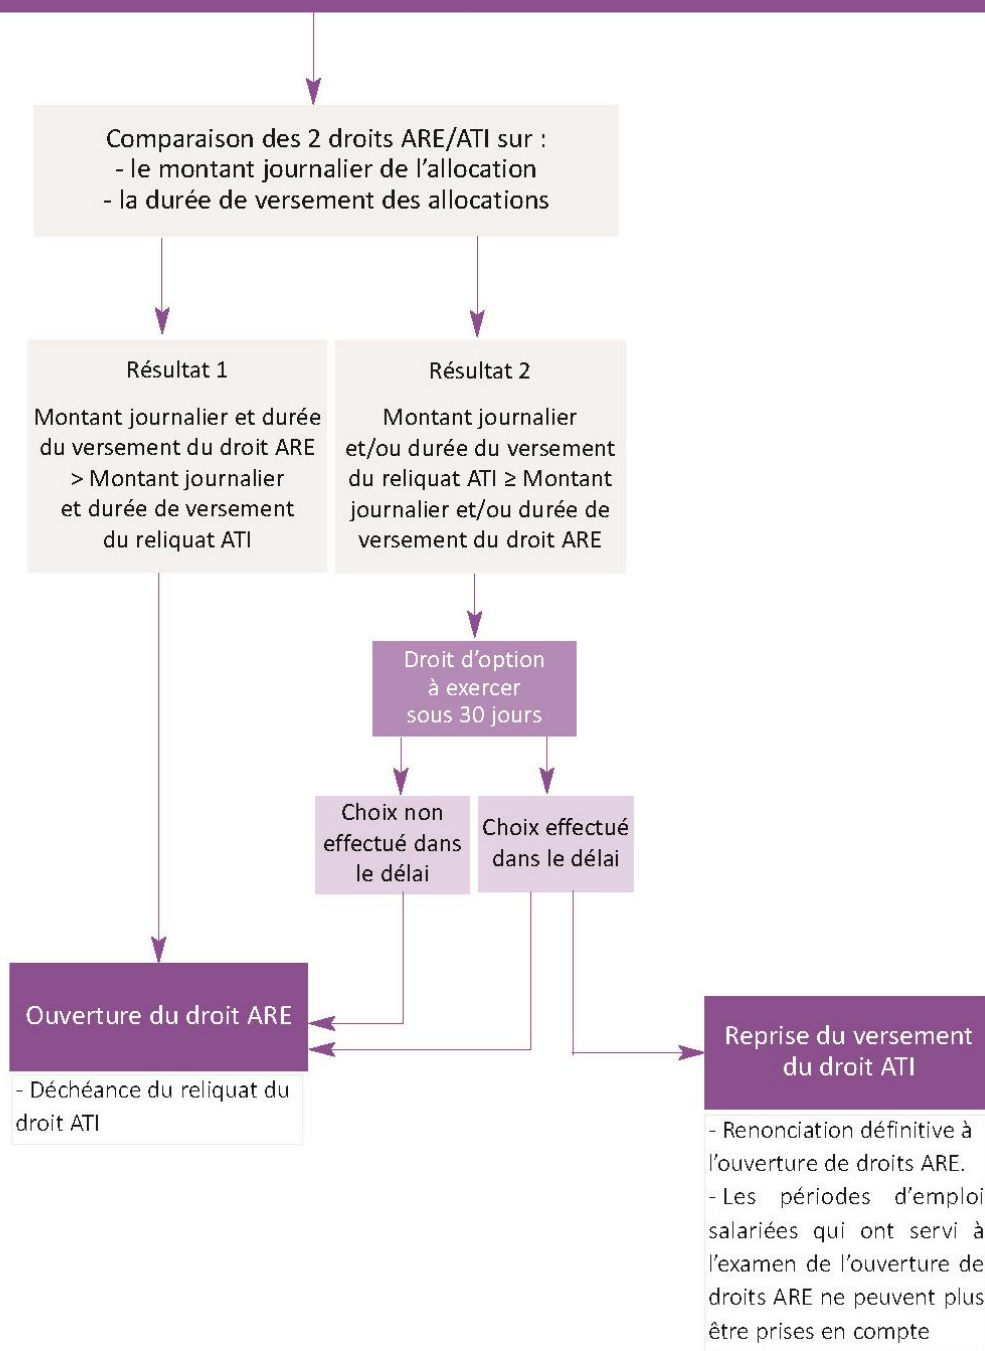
Comparaison des 2 droits ARE/ATI sur :
- le montant journalier de l'allocation
- la durée de versement des allocations

Résultat 1

Montant journalier et durée du versement du droit ARE > Montant journalier et durée de versement du reliquat ATI

Résultat 2

Montant journalier et/ou durée du versement du reliquat ATI ≥ Montant journalier et/ou durée de versement du droit ARE

Droit d'option à exercer sous 30 jours

Choix non effectué dans le délai

Choix effectué dans le délai

Ouverture du droit ARE

- Déchéance du reliquat du droit ATI

Reprise du versement du droit ATI

- Renonciation définitive à l'ouverture de droits ARE.
- Les périodes d'emploi salariées qui ont servi à l'examen de l'ouverture de droits ARE ne peuvent plus être prises en compte